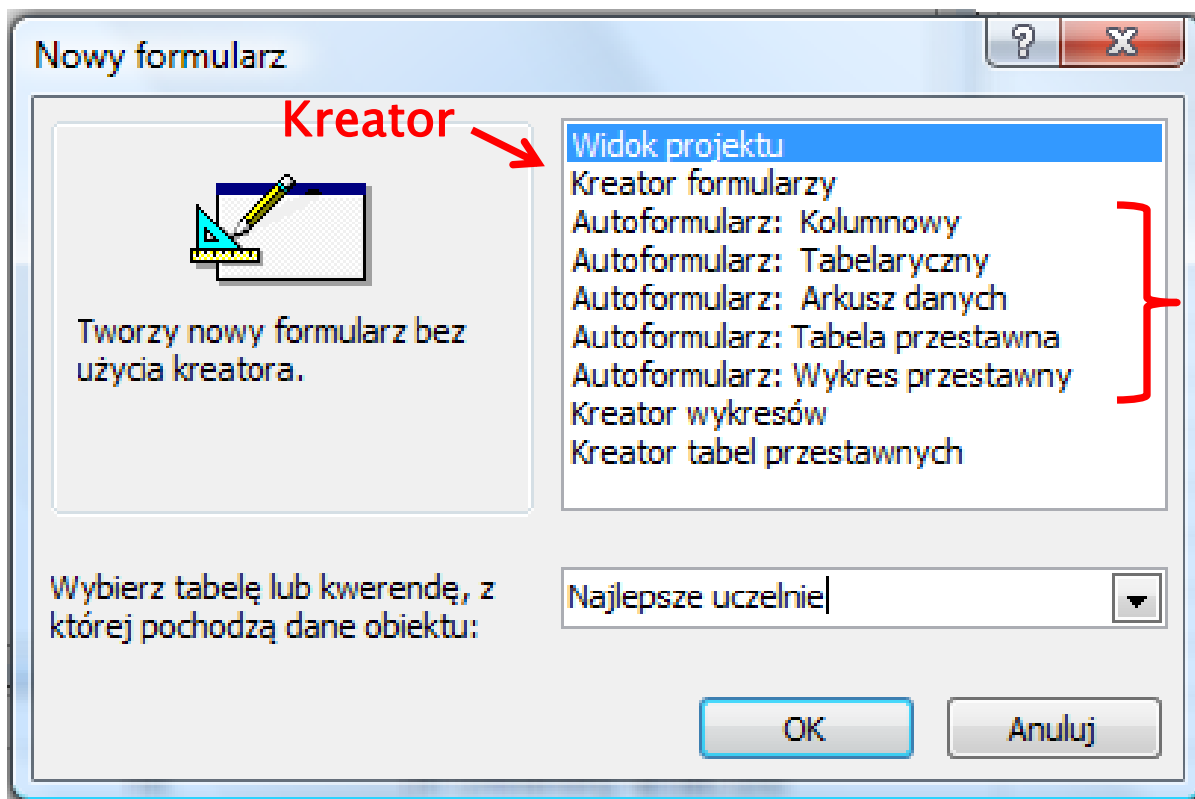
Nowy formularz

?

Kreator

Tworzy nowy formularz bez użycia kreatora.

Widok projektu
Kreator formularzy
Autoformularz: Kolumnowy
Autoformularz: Tabelaryczny
Autoformularz: Arkusz danych
Autoformularz: Tabela przestawna
Autoformularz: Wykres przestawny
Kreator wykresów
Kreator tabel przestawnych

Wybierz tabelę lub kwerendę, z której pochodzą dane obiektu:

Najlepsze uczelnie

OK

Anuluj